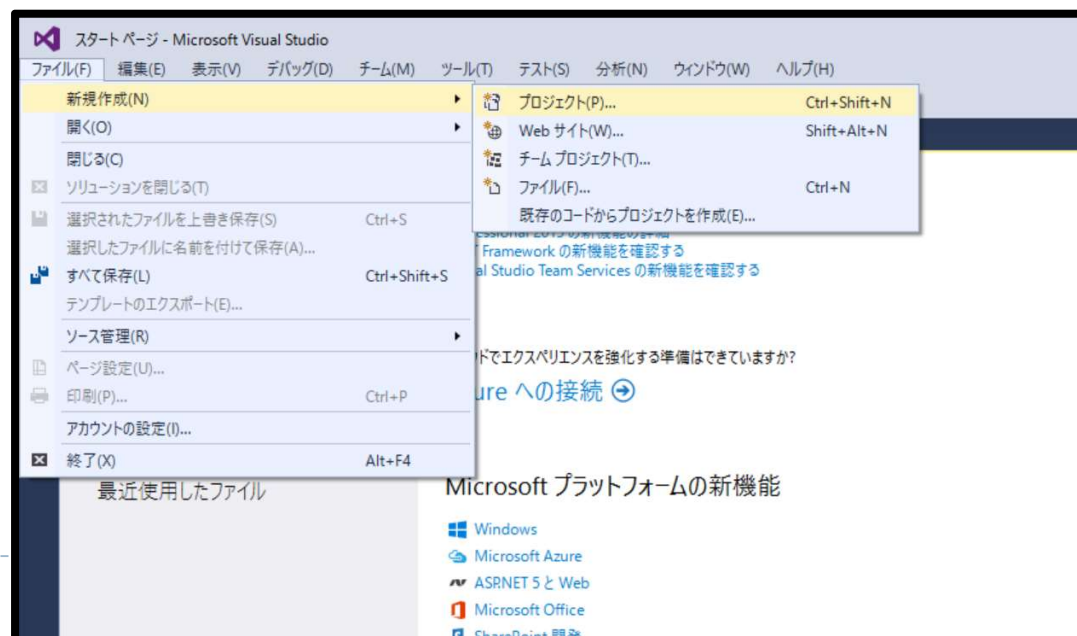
スタートページ - Microsoft Visual Studio

ファイル(F) 編集(E) 表示(V) デバッグ(D) チーム(M) ツール(T) テスト(S) 分析(N) ウィンドウ(W) ヘルプ(H)

新規作成(N)
開く(O)
閉じる(C)
ソリューションを閉じる(T)
選択されたファイルを上書き保存(S) Ctrl+S
選択したファイルに名前を付けて保存(A)...
すべて保存(L) Ctrl+Shift+S
テンプレートのエクスポート(E)...
ソース管理(R)
ページ設定(U)...
印刷(P)... Ctrl+P
アカウントの設定(I)...
終了(X) Alt+F4

プロジェクト(P)... Ctrl+Shift+N
Web サイト(W)... Shift+Alt+N
チーム プロジェクト(T)...
ファイル(F)... Ctrl+N
既存のコードからプロジェクトを作成(E)...

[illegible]
Framework の新機能を確認する
al Studio Team Services の新機能を確認する

ドでエクスペリエンスを強化する準備はできていますか?
ure への接続

最近使用したファイル

Microsoft プラットフォームの新機能
Windows
Microsoft Azure
ASP.NET 5 と Web
Microsoft Office
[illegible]